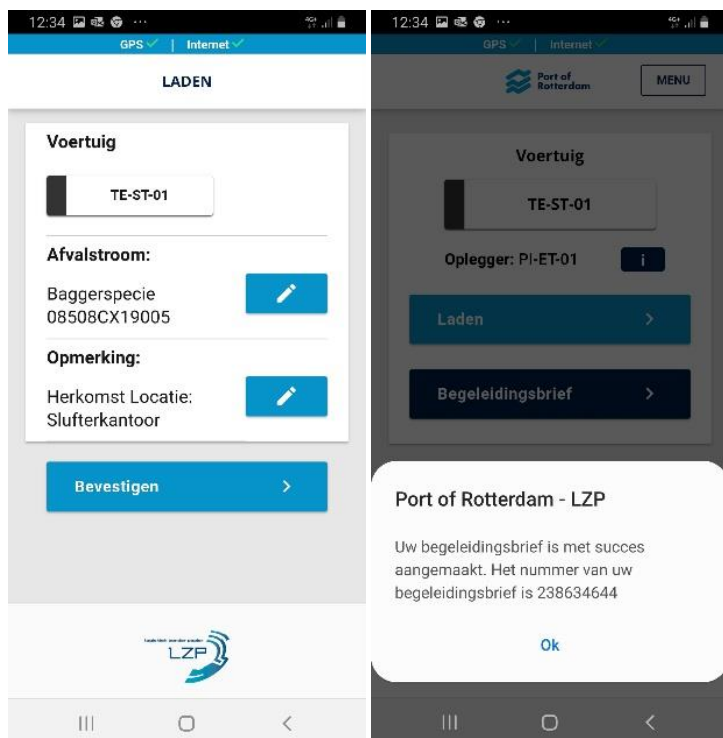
12:34

GPS ✓ | Internet ✓

LADEN

Voertuig

TE-ST-01

Afvalstroom:

Baggerspecie 08508CX19005

Opmerking:

Herkomst Locatie: Slufterkantoor

Bevestigen >

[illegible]

LZP

||| ○ <

12:34

GPS ✓ | Internet ✓

Port of Rotterdam

MENU

Voertuig

TE-ST-01

Oplegger: PI-ET-01 i

Laden >

Begeleidingsbrief >

Port of Rotterdam - LZP

Uw begeleidingsbrief is met succes aangemaakt. Het nummer van uw begeleidingsbrief is 238634644

Ok

||| ○ <